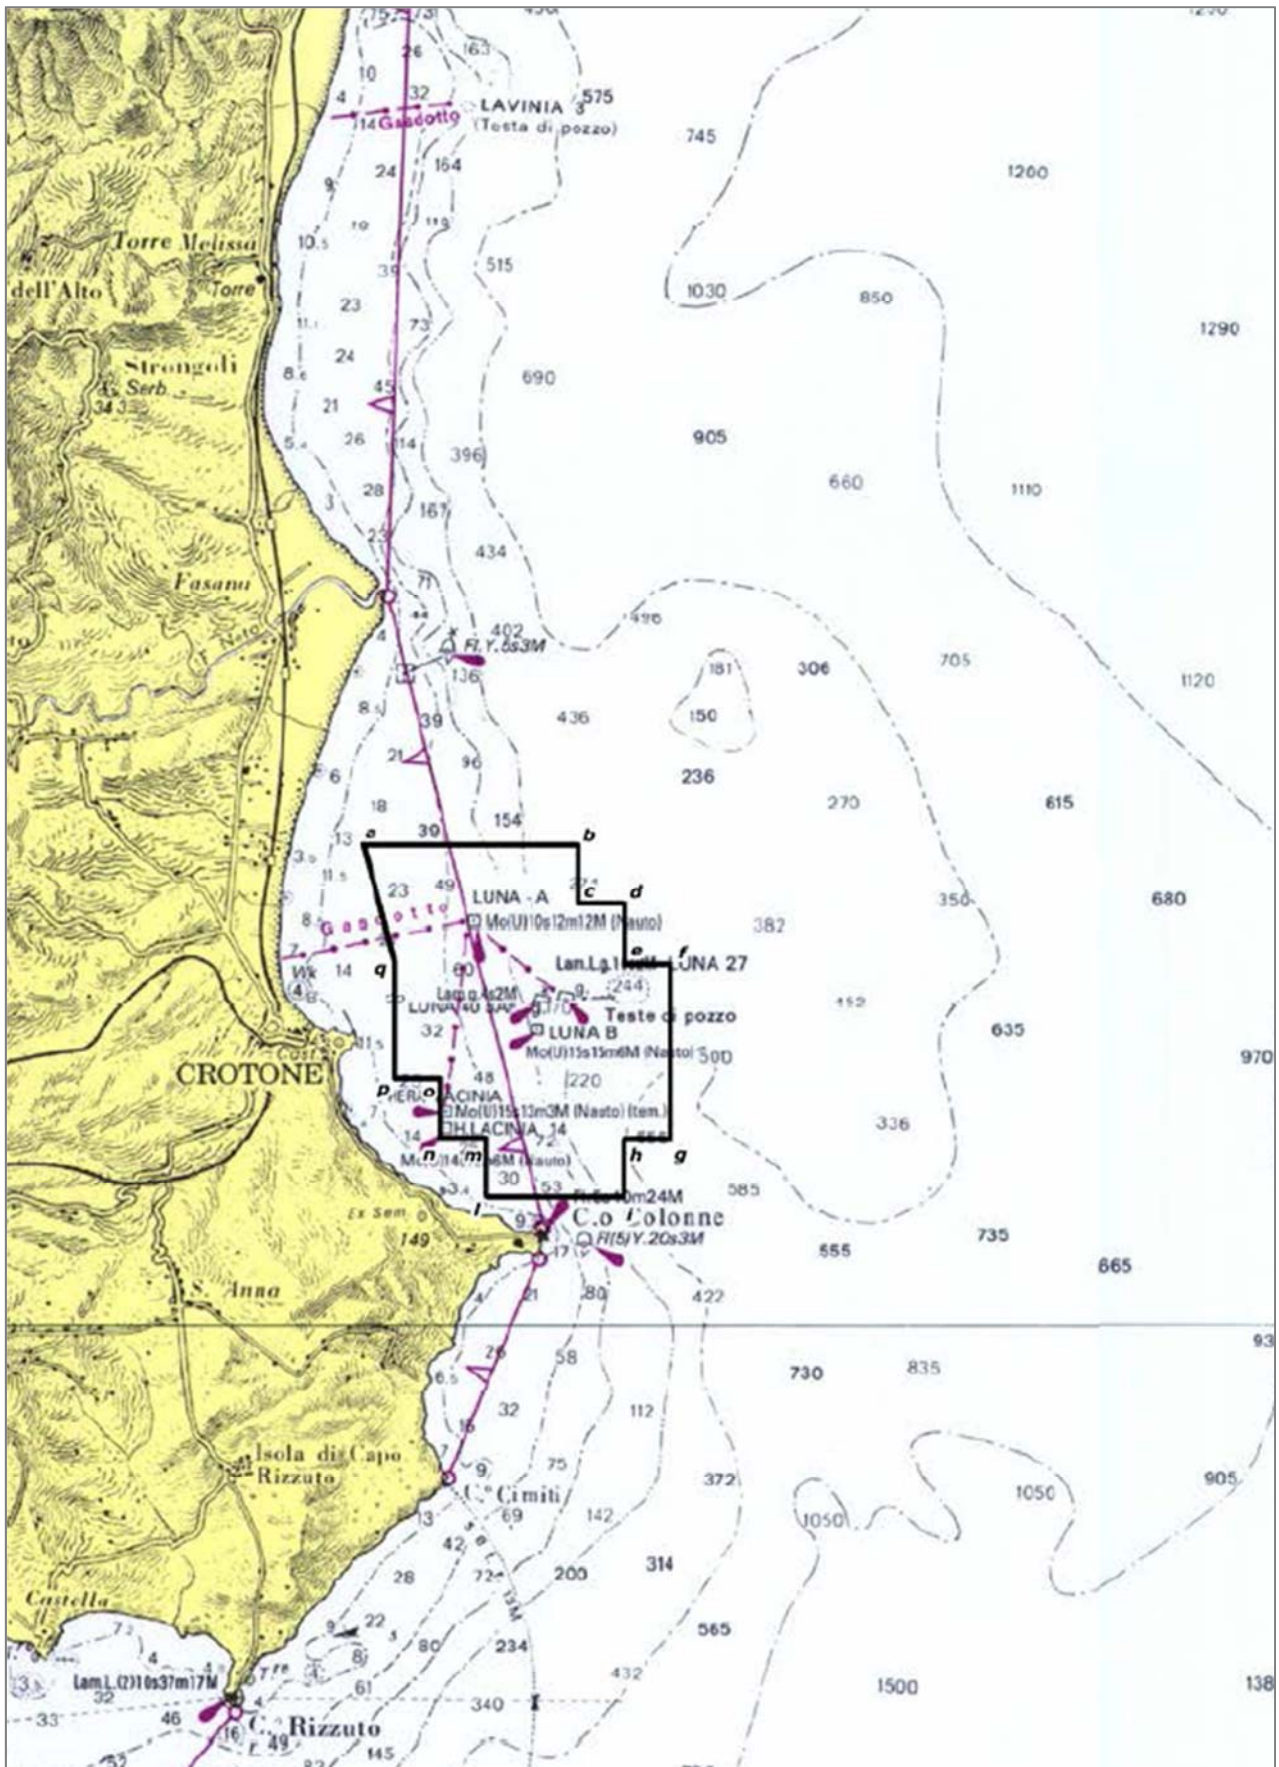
LAVINIA 3 575
Gasdotto
(Testa di pozzo)
745
1260
Torre Melissa
dell'Alto
Torre
515
1030
850
1290
Strongoli
Serb.
690
905
396
660
1110
167
434
Fasana
402
496
Fl.Y.5s3M
705
181
306
1120
136
436
150
236
270
615
154
a
b
c
d
LUNA - A
Mo(U)10s12m12M (Nauto)
350
680
382
e
f
Lam.Lg.
LUNA 27
Gasdotto
q
244
Teste di pozzo
LUNA B
Mo(U)15s15m6M (Nauto)
635
970
CROTONE
p
o
LACINIA
Mo(U)15s13m3M (Nauto) (tem.)
H.LACINIA 14
220
336
n
m
h
g
Mo(U)14
585
Fl.5s40m24M
C.o Colonne
Fl(5)Y.20s3M
Ex Sem
149
735
555
865
S. Anna
422
730
835
Isola di Capo Rizzuto
372
1050
905
C. Cimiti
1050
142
314
200
Castella
565
Lam.L.(2)10s37m17M
432
1500
340
C. Rizzuto